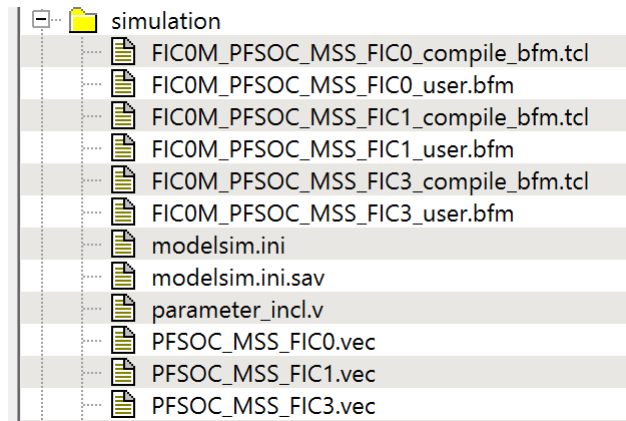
simulation
FIC0M_PFSOC_MSS_FIC0_compile_bfm.tcl
FIC0M_PFSOC_MSS_FIC0_user.bfm
FIC0M_PFSOC_MSS_FIC1_compile_bfm.tcl
FIC0M_PFSOC_MSS_FIC1_user.bfm
FIC0M_PFSOC_MSS_FIC3_compile_bfm.tcl
FIC0M_PFSOC_MSS_FIC3_user.bfm
modelsim.ini
modelsim.ini.sav
parameter_incl.v
PFSOC_MSS_FIC0.vec
PFSOC_MSS_FIC1.vec
PFSOC_MSS_FIC3.vec